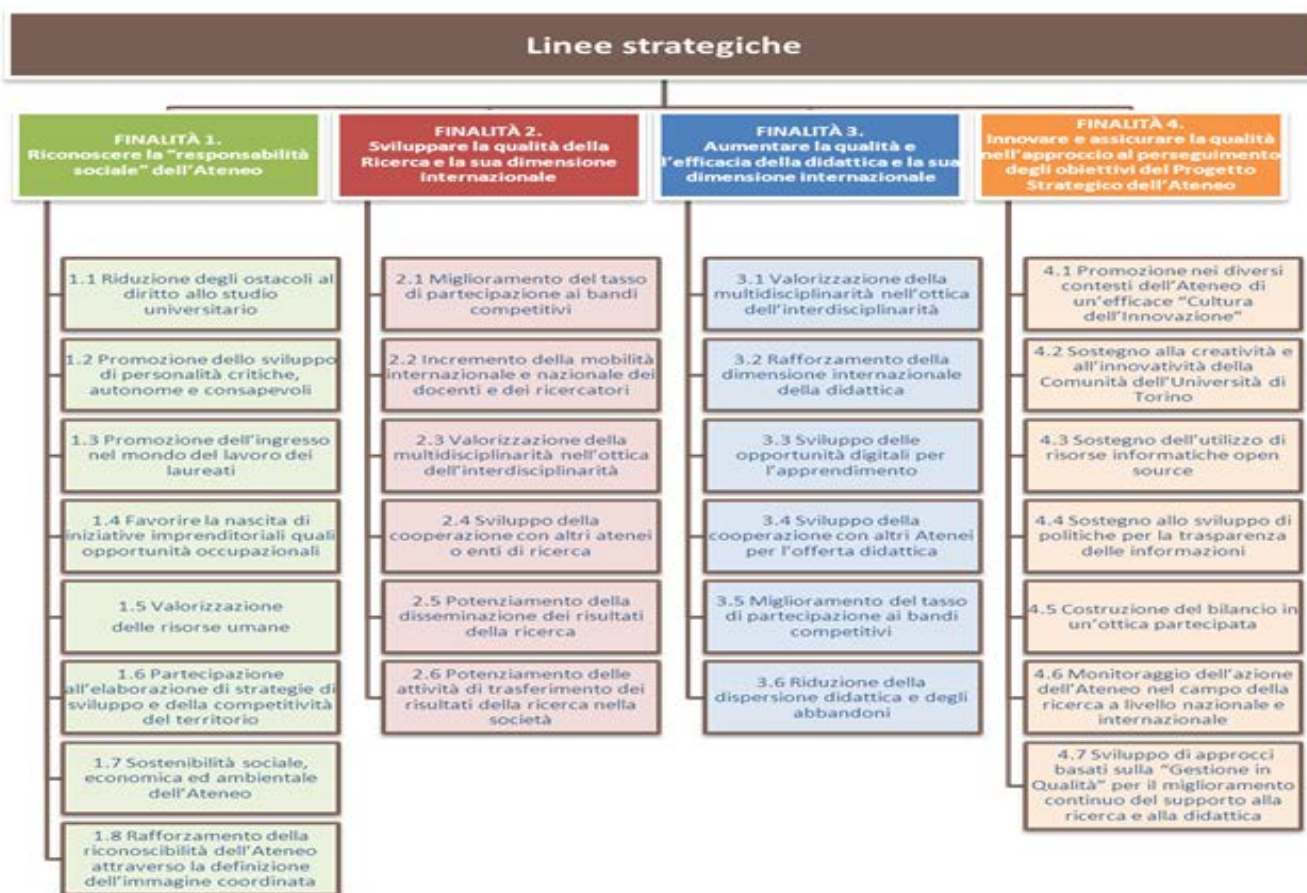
Linee strategiche

FINALITÀ 1.
Riconoscere la "responsabilità sociale" dell'Ateneo

1.1 Riduzione degli ostacoli al diritto allo studio universitario

1.2 Promozione dello sviluppo di personalità critiche, autonome e consapevoli

1.3 Promozione dell'ingresso nel mondo del lavoro dei laureati

1.4 Favorire la nascita di iniziative imprenditoriali quali opportunità occupazionali

1.5 Valorizzazione delle risorse umane

1.6 Partecipazione all'elaborazione di strategie di sviluppo e della competitività del territorio

1.7 Sostenibilità sociale, economica ed ambientale dell'Ateneo

1.8 Rafforzamento della riconoscibilità dell'Ateneo attraverso la definizione dell'immagine coordinata

FINALITÀ 2.
Sviluppare la qualità della Ricerca e la sua dimensione internazionale

2.1 Miglioramento del tasso di partecipazione ai bandi competitivi

2.2 Incremento della mobilità internazionale e nazionale dei docenti e dei ricercatori

2.3 Valorizzazione della multidisciplinarità nell'ottica dell'interdisciplinarità

2.4 Sviluppo della cooperazione con altri atenei o enti di ricerca

2.5 Potenziamento della disseminazione dei risultati della ricerca

2.6 Potenziamento delle attività di trasferimento dei risultati della ricerca nella società

FINALITÀ 3.
Aumentare la qualità e l'efficacia della didattica e la sua dimensione internazionale

3.1 Valorizzazione della multidisciplinarità nell'ottica dell'interdisciplinarità

3.2 Rafforzamento della dimensione internazionale della didattica

3.3 Sviluppo delle opportunità digitali per l'apprendimento

3.4 Sviluppo della cooperazione con altri Atenei per l'offerta didattica

3.5 Miglioramento del tasso di partecipazione ai bandi competitivi

3.6 Riduzione della dispersione didattica e degli abbandoni

FINALITÀ 4.
Innovare e assicurare la qualità nell'approccio al perseguimento degli obiettivi del Progetto Strategico dell'Ateneo

4.1 Promozione nei diversi contesti dell'Ateneo di un'efficace "Cultura dell'Innovazione"

4.2 Sostegno alla creatività e all'innovatività della Comunità dell'Università di Torino

4.3 Sostegno dell'utilizzo di risorse informatiche open source

4.4 Sostegno allo sviluppo di politiche per la trasparenza delle informazioni

4.5 Costruzione del bilancio in un'ottica partecipata

4.6 Monitoraggio dell'azione dell'Ateneo nel campo della ricerca a livello nazionale e internazionale

4.7 Sviluppo di approcci basati sulla "Gestione in Qualità" per il miglioramento continuo del supporto alla ricerca e alla didattica